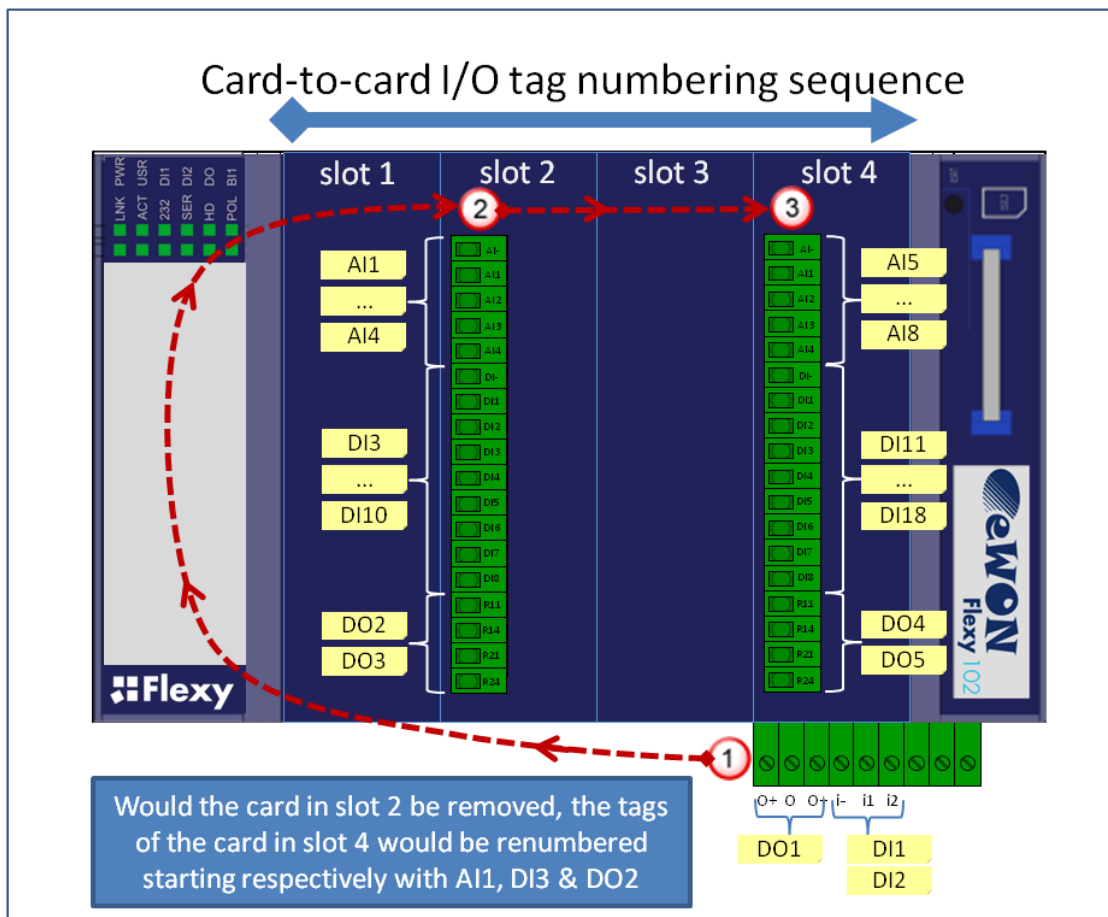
Card-to-card I/O tag numbering sequence

PWR USR DI1 DI2 DO BI1
LNK ACT 232 SER HD POL

slot 1
slot 2
slot 3
slot 4

2
3

AI1
...
AI4

DI3
...
DI10

DO2
DO3

AI- AI1 AI2 AI3 AI4 DI- DI1 DI2 DI3 DI4 DI5 DI6 DI7 DI8 R11 R14 R21 R24

AI- AI1 AI2 AI3 AI4 DI- DI1 DI2 DI3 DI4 DI5 DI6 DI7 DI8 R11 R14 R21 R24

AI5
...
AI8

DI11
...
DI18

DO4
DO5

eWON
Flexy 102

Flexy

1

O+ O O+ i- i1 i2

DO1
DI1
DI2

Would the card in slot 2 be removed, the tags of the card in slot 4 would be renumbered starting respectively with AI1, DI3 & DO2